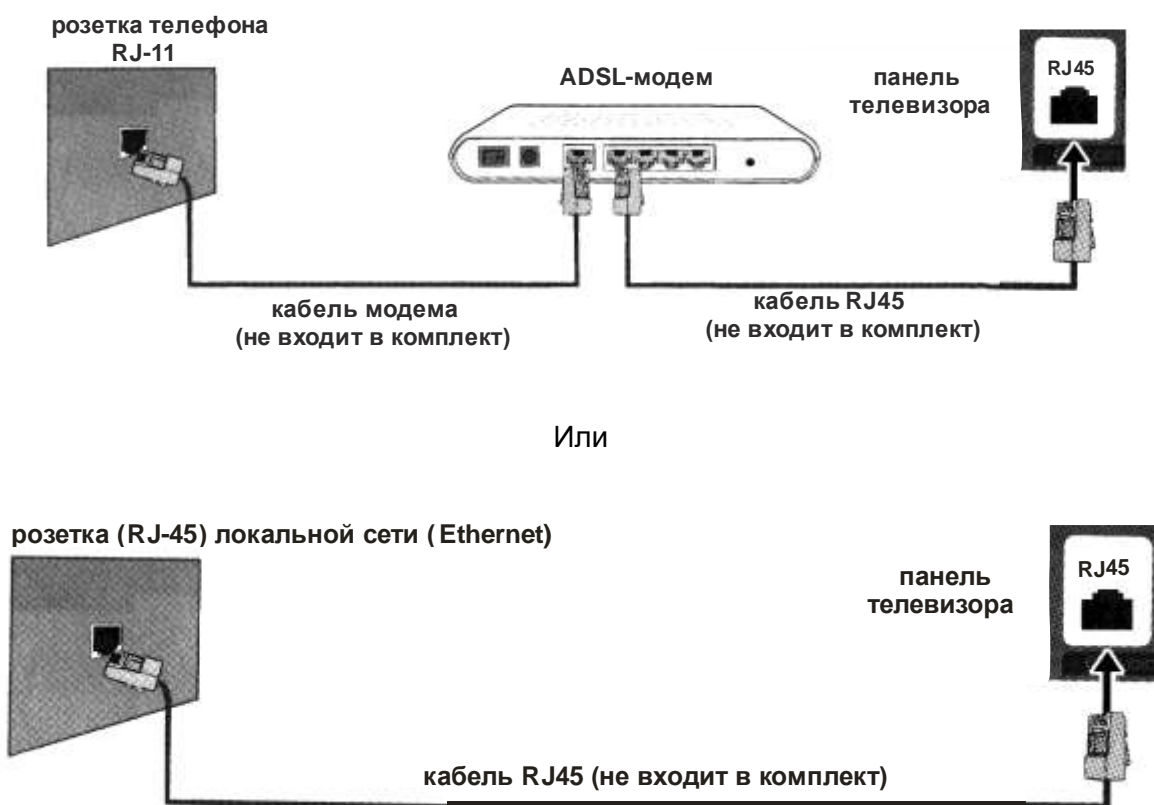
розетка телефона RJ-11

ADSL-модем

панель телевизора

RJ45

кабель модема (не входит в комплект)

кабель RJ45 (не входит в комплект)

Или

розетка (RJ-45) локальной сети ( Ethernet)

панель телевизора

RJ45

кабель RJ45 (не входит в комплект)